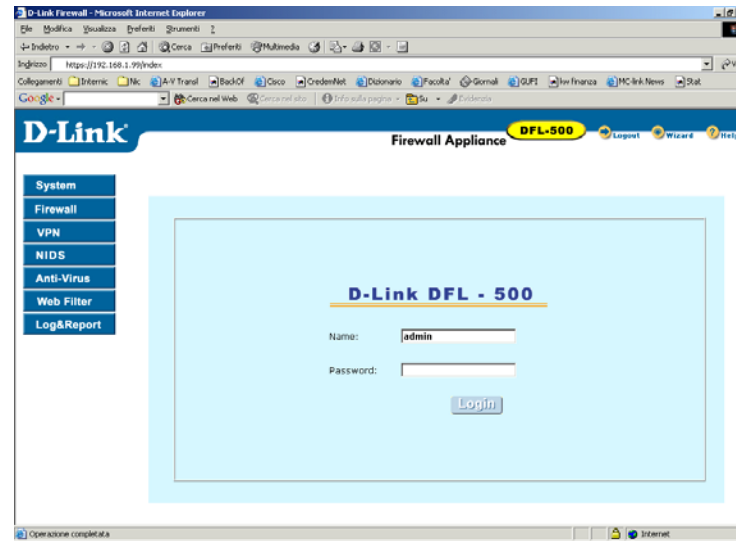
D-Link Firewall - Microsoft Internet Explorer

File Modifica Visualizza Preferiti Strumenti ?

Indietro Cerca Preferiti Multimedia

Indirizzo https://192.168.1.99/index

Collegamenti Internic Nic A-V Transl BackOf Cisco CredemNet Dizionario Facolta' Giornali GUFI kw finanza MC-link News Stat

Google Cerca nel Web Cerca nel sito Info sulla pagina Su Evidenzia

D-Link

Firewall Appliance DFL-500

Logout Wizard Help

System
Firewall
VPN
NIDS
Anti-Virus
Web Filter
Log&Report

D-Link DFL - 500

Name: admin

Password:

Login

Operazione completata

Internet